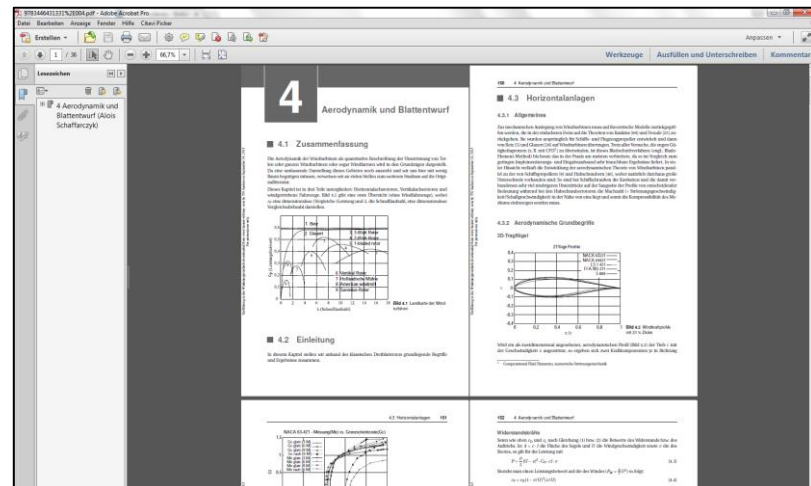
9783446431331%20004.pdf - Adobe Acrobat Pro

Datei Bearbeiten Anzeige Fenster Hilfe Citavi Picker

Erstellen

1 / 36

66,7%

Anpassen

Werkzeuge Ausfüllen und Unterschreiben Kommentar

Lesezeichen

4 Aerodynamik und Blattentwurf (Alois Schaffarczyk)

4 Aerodynamik und Blattentwurf

4.1 Zusammenfassung

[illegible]

4.2 Einleitung

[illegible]

Bild 4.1 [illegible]

100 4 Aerodynamik und Blattentwurf

4.3 Horizontalanlagen

4.3.1 Allgemeines

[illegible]

4.3.2 Aerodynamische Grundbegriffe

2D-Tragflügel

Bild 4.2 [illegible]

4.3 Horizontalanlagen 101

NACA 63-421 - Messung(Mc) vs. Grenzschichtmodell(Gc)

102 4 Aerodynamik und Blattentwurf

Widerstandsbeiwerte

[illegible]